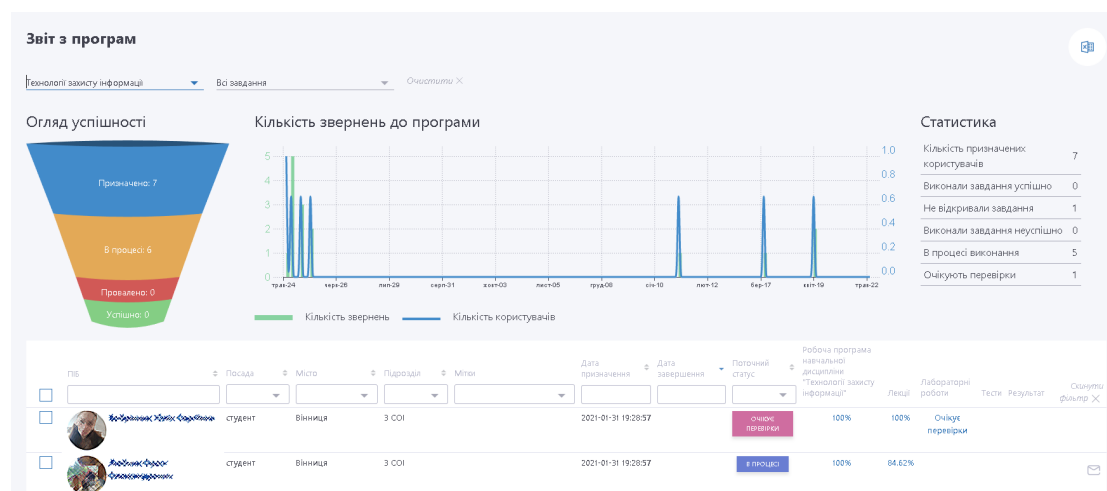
Звіт з програм

Технології захисту інформації

Всі завдання

Очистити ×

Огляд успішності

Призначено: 7

В процесі: 6

Провалено: 0

Успішно: 0

Кількість звернень до програми

5
4
3
2
1
0

1.0
0.8
0.6
0.4
0.2
0.0

трав-24 черв-26 лип-29 серп-31 жовт-03 лист-05 груд-08 січ-10 лют-12 бер-17 квіт-19 трав-22

Кількість звернень Кількість користувачів

Статистика

| Кількість призначених користувачів | 7 |
|---|---|
| Виконали завдання успішно | 0 |
| Не відкривали завдання | 1 |
| Виконали завдання неуспішно | 0 |
| В процесі виконання | 5 |
| Очікують перевірки | 1 |

| | ПІБ | Посада | Місто | Підрозділ | Мітки | Дата призначення | Дата завершення | Поточний статус | Робоча програма навчальної дисципліни "Технології захисту інформації" | Лекції | Лабораторні роботи | Тести | Результат | Скинути фільтр × |
|---|---|---|---|---|---|---|---|---|---|---|---|---|---|---|
| | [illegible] | студент | Вінниця | 3 СОІ | | 2021-01-31 19:28:57 | | ОЧІКУЄ ПЕРЕВІРКИ | 100% | 100% | Очікує перевірки | | | |
| | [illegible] | студент | Вінниця | 3 СОІ | | 2021-01-31 19:28:57 | | В ПРОЦЕСІ | 100% | 84.62% | | | | |